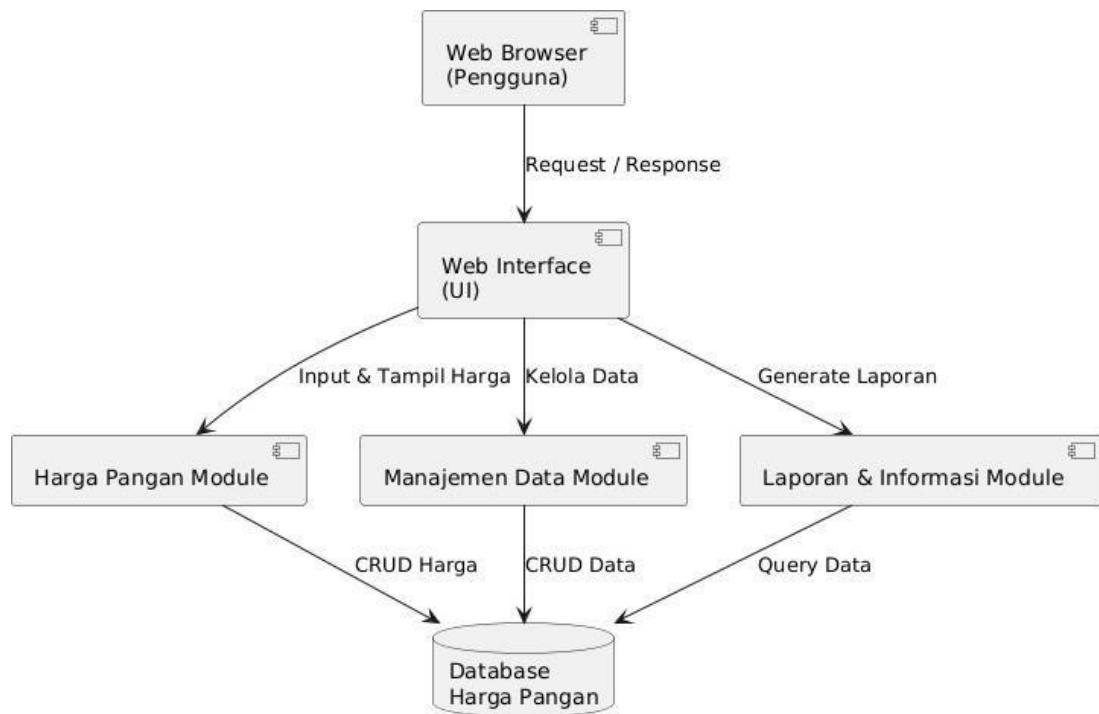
Web Browser
(Pengguna)

Request / Response

Web Interface
(UI)

Input & Tampil Harga

Kelola Data

Generate Laporan

Harga Pangan Module

Manajemen Data Module

Laporan & Informasi Module

CRUD Harga

CRUD Data

Query Data

Database
Harga Pangan